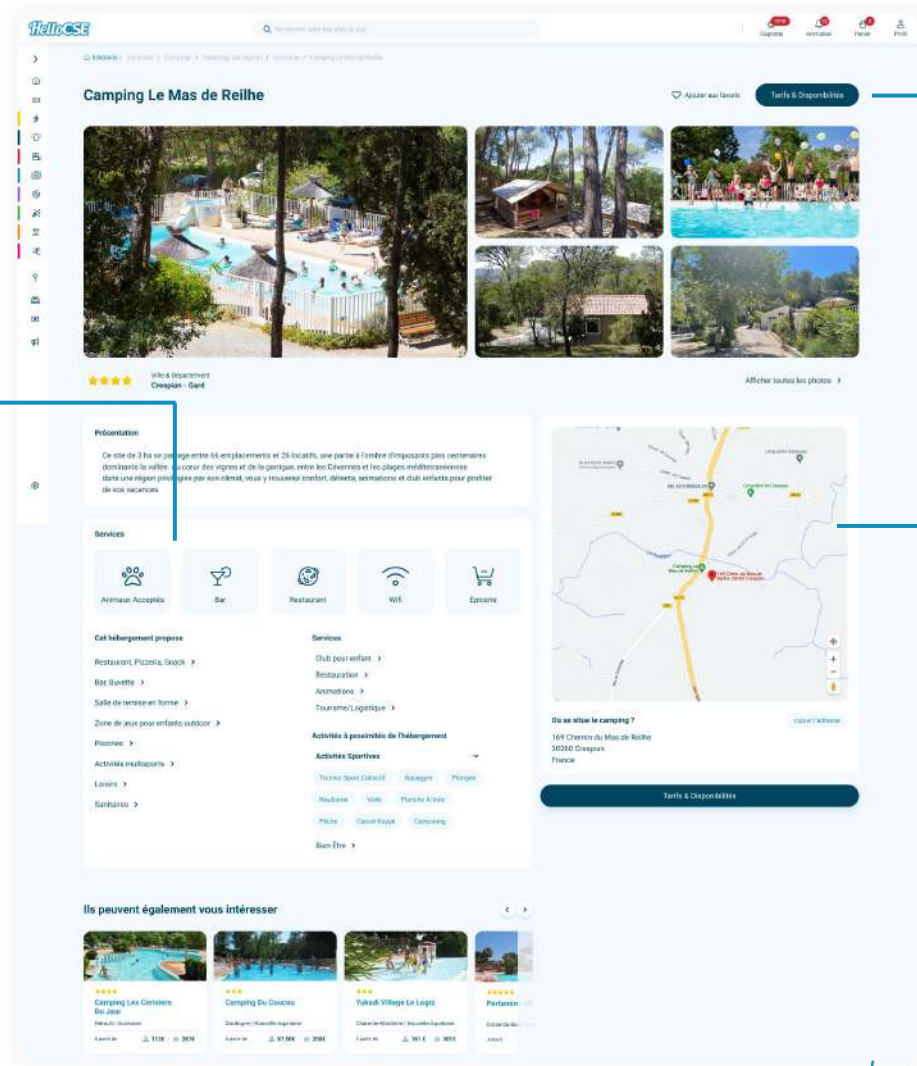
HelloCSE

Recherchez votre bon plan ici

Cagnotte Animation Panier Profil

Accueil / Vacances / Camping / Camping par région / Occitanie / Camping Le Mas de Reilhe

Camping Le Mas de Reilhe

Ajouter aux favoris

Tarifs & Disponibilités

Ville & Département
Crespian - Gard

Afficher toutes les photos

Présentation

Ce site de 3 ha se partage entre 66 emplacements et 26 locatifs, une partie à l'ombre d'imposants pins centenaires dominants la vallée, au cœur des vignes et de la garrigue, entre les Cévennes et les plages méditerranéennes dans une région privilégiée par son climat, vous y trouverez confort, détente, animations et club enfants pour profiter de vos vacances.

Services

Animaux Acceptés

Bar

Restaurant

Wifi

Epicerie

Cet hébergement propose

Restaurant, Pizzeria, Snack

Bar, Buvette

Salle de remise en forme

Zone de jeux pour enfants outdoor

Piscines

Activités multisports

Loisirs

Sanitaires

Services

Club pour enfant

Restauration

Animations

Tourisme/Logistique

Activités à proximités de l'hébergement

Activités Sportives

Tournoi Sport Collectif

Aquagym

Plongée

Baignade

Voile

Planche A Voile

Pêche

Canoë Kayak

Canyoning

Bien Être

Où se situe le camping ?

Copier l'adresse

169 Chemin du Mas de Reilhe
30260 Crespian
France

Tarifs & Disponibilités

Ils peuvent également vous intéresser

Camping Les Cerisiers Du Jaur

Camping Du Coucou

Yelloh! Village Le Logis

Perfaum